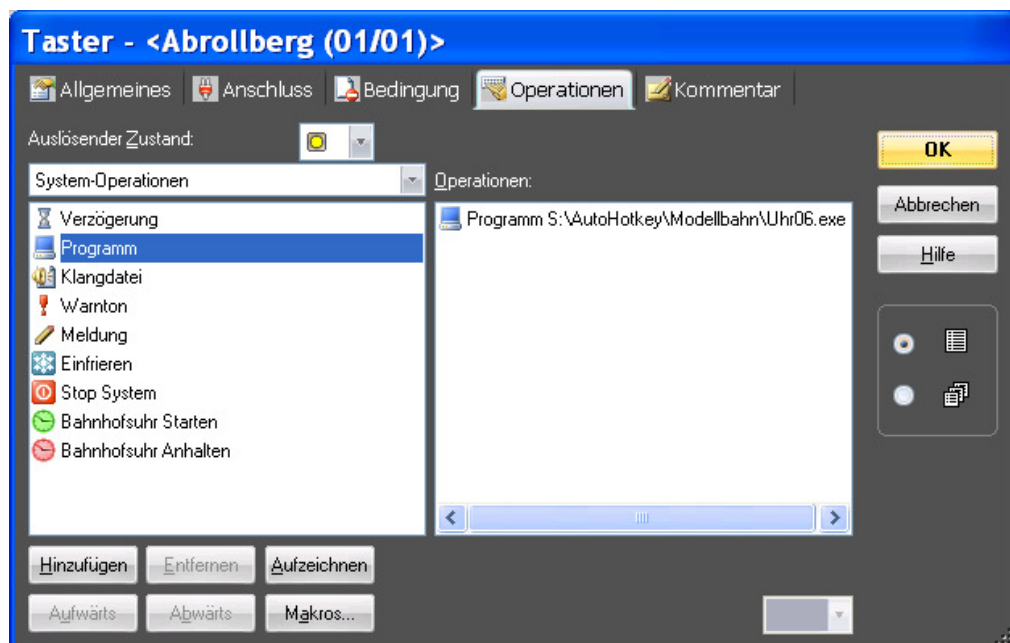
Taster - <Abrollberg (01/01)>

Allgemeines | Anschluss | Bedingung | Operationen | Kommentar

Auslösender Zustand:

OK

System-Operationen

Operationen:

Abbrechen

Hilfe

Verzögerung
Programm
Klangdatei
Warnton
Meldung
Einfrieren
Stop System
Bahnhofsuhr Starten
Bahnhofsuhr Anhalten

Programm S:\AutoHotkey\Modellbahn\Uhr06.exe

Hinzufügen | Entfernen | Aufzeichnen

Aufwärts | Abwärts | Makros...